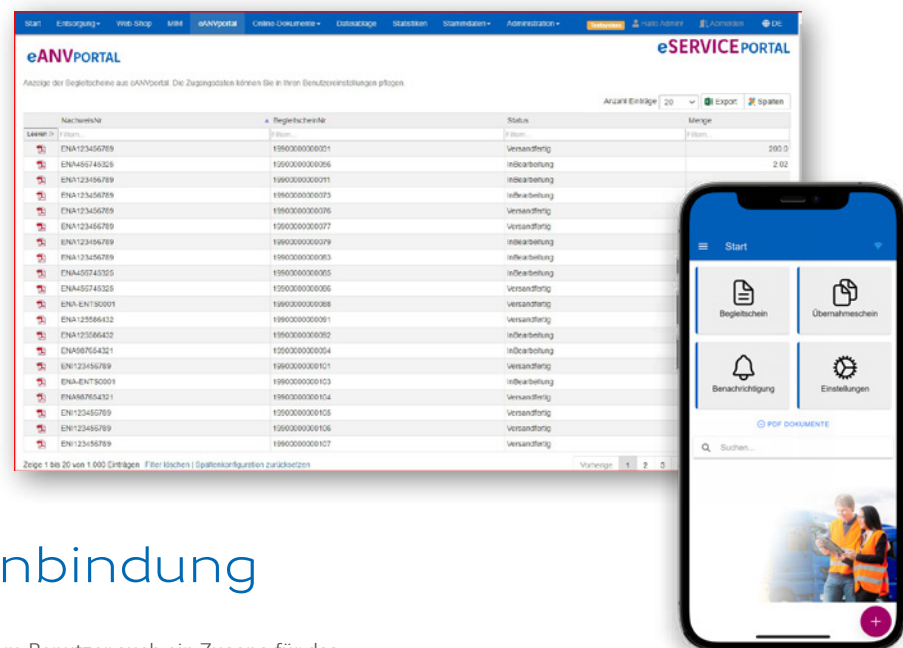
Start Entsorgung Web Shop MIM eANVportal Online-Dokumente Dateiablage Statistiken Stammdaten Administration Testsystem Hallo Admin Abmelden DE

eANVPORTAL

eSERVICEPORTAL

Anzeige der Begleitscheine aus eANVportal. Die Zugangsdaten können Sie in Ihren Benutzereinstellungen pflegen.

Anzahl Einträge 20 Export Spalten

| | NachweisNr | BegleitscheinNr | Status | Menge |
|---|---|---|---|---|
| Leeren | Filtern... | Filtern... | Filtern... | Filtern... |
| | ENA123456789 | 1990000000001 | Versandfertig | 200.0 |
| | ENA456745326 | 1990000000056 | InBearbeitung | 2.02 |
| | ENA123456789 | 1990000000011 | InBearbeitung | |
| | ENA123456789 | 1990000000073 | InBearbeitung | |
| | ENA123456789 | 1990000000076 | Versandfertig | |
| | ENA123456789 | 1990000000077 | Versandfertig | |
| | ENA123456789 | 1990000000079 | InBearbeitung | |
| | ENA123456789 | 1990000000083 | InBearbeitung | |
| | ENA456745326 | 1990000000085 | InBearbeitung | |
| | ENA456745326 | 1990000000086 | Versandfertig | |
| | ENA-ENTS0001 | 1990000000088 | Versandfertig | |
| | ENA125586432 | 1990000000091 | InBearbeitung | |
| | ENA125586432 | 1990000000092 | InBearbeitung | |
| | ENA987654321 | 1990000000094 | InBearbeitung | |
| | ENI123456789 | 1990000000101 | Versandfertig | |
| | ENA-ENTS0001 | 1990000000103 | InBearbeitung | |
| | ENA987654321 | 1990000000104 | Versandfertig | |
| | ENI123456789 | 1990000000105 | Versandfertig | |
| | ENI123456789 | 1990000000106 | Versandfertig | |
| | ENI123456789 | 1990000000107 | Versandfertig | |

Zeige 1 bis 20 von 1.000 Einträgen Filter löschen | Spaltenkonfiguration zurücksetzen Vorherige 1 2 3

Start

Begleitschein

Übernahmeschein

Benachrichtigung

Einstellungen

PDF DOKUMENTE

Suchen...

nbindung

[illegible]